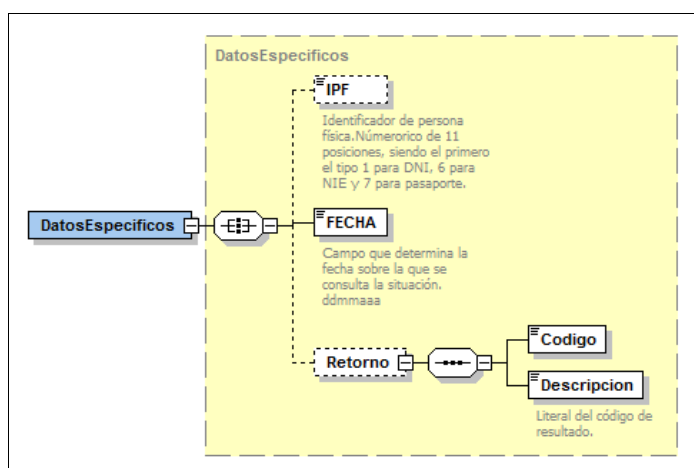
DatosEspecificos

DatosEspecificos

IPF

Identificador de persona física.Númerorico de 11 posiciones, siendo el primero el tipo 1 para DNI, 6 para NIE y 7 para pasaporte.

FECHA

Campo que determina la fecha sobre la que se consulta la situación. ddmmaaa

Retorno

Codigo

Descripcion

Literal del código de resultado.